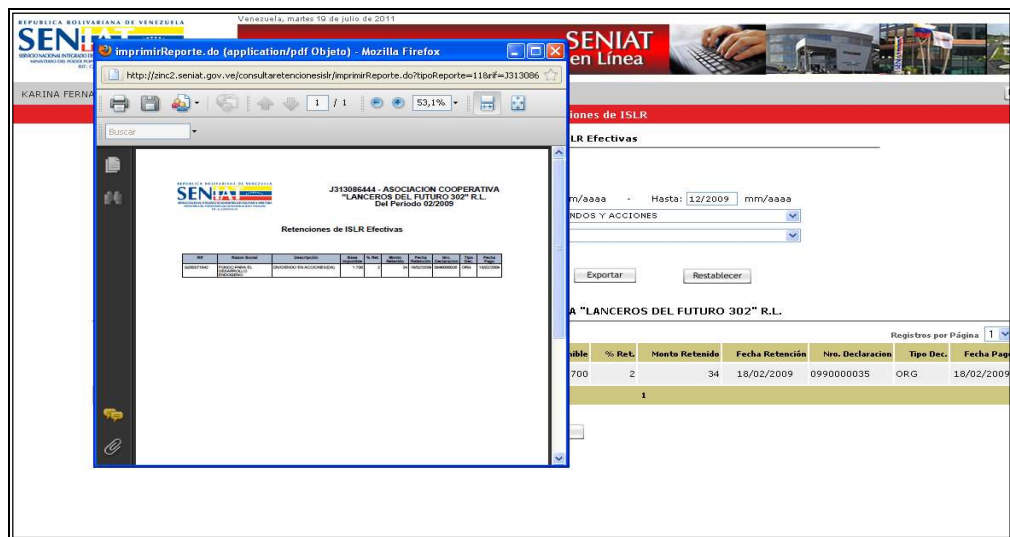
REPUBLICA BOLIVARIANA DE VENEZUELA
Venezuela, martes 19 de julio de 2011
SEN
SENIAT
en Línea
KARINA FERNA
imprimirReporte.do (application/pdf Objeto) - Mozilla Firefox
http://zinc2.seniat.gov.ve/consultaretencionesislr/imprimirReporte.do?tipoReporte=1&rif=J313086
1 / 1
53,1%
Buscar
J313086444 - ASOCIACION COOPERATIVA "LANCEROS DEL FUTURO 302" R.L.
Del Periodo 02/2009
Retenciones de ISLR Efectivas

| RIF | Razon Social | Descripción | Base Imponible | % Ret. | Monto Retenido | Fecha Retención | Nro. Declaracion | Tipo Dec. | Fecha Pago |
|---|---|---|---|---|---|---|---|---|---|
| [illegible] | FONDO PARA EL DESARROLLO ENDOGENO | DIVIDENDO EN ACCIONES(DA) | 1.700 | 2 | 34 | 18/02/2009 | 0990000035 | ORG | 18/02/2009 |

iones de ISLR
LR Efectivas
m/aaaa - Hasta: 12/2009 mm/aaaa
NDOS Y ACCIONES
Exportar
Restablecer
A "LANCEROS DEL FUTURO 302" R.L.
Registros por Página 1

| nible | % Ret. | Monto Retenido | Fecha Retención | Nro. Declaracion | Tipo Dec. | Fecha Pag |
|---|---|---|---|---|---|---|
| 700 | 2 | 34 | 18/02/2009 | 0990000035 | ORG | 18/02/2009 |

1